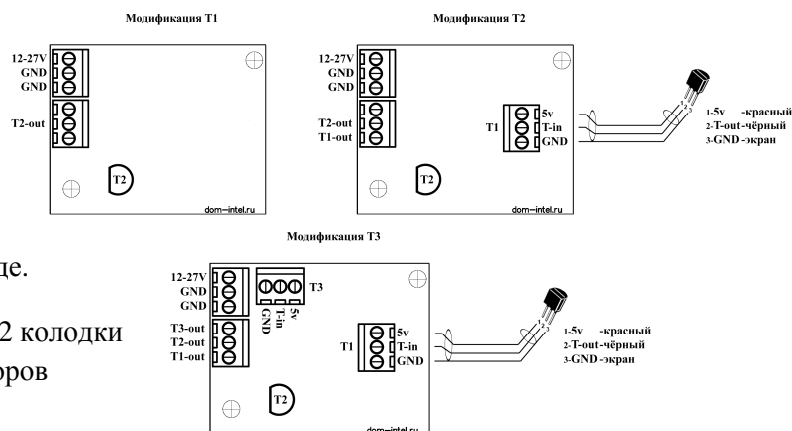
Модификация Т1

12-27V
GND
GND
T2-out
T2
dom-intel.ru

Модификация Т2

12-27V
GND
GND
T2-out
T1-out
T1
5v
T-in
GND
T2
dom-intel.ru
1-5v -красный
2-T-out-чёрный
3-GND-экран

Модификация Т3

де.

2 колодки

оров

12-27V
GND
GND
T3
GND
T-in
5v
T3-out
T2-out
T1-out
T1
5v
T-in
GND
T2
dom-intel.ru
1-5v -красный
2-T-out-чёрный
3-GND-экран